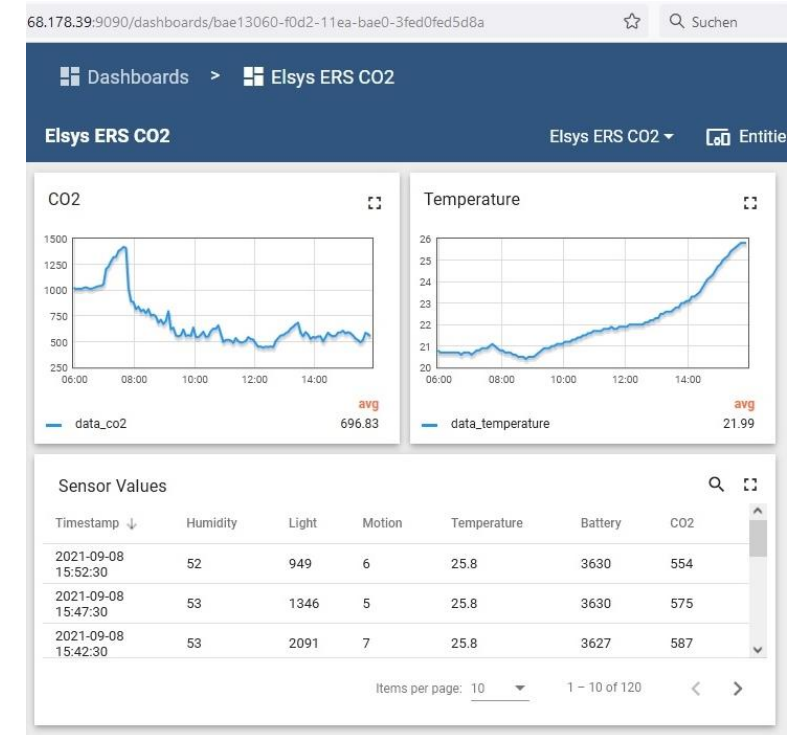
68.178.39:9090/dashboards/bae13060-f0d2-11ea-bae0-3fed0fed5d8a

Q Suchen

Dashboards > Elsys ERS CO2

Elsys ERS CO2

Elsys ERS CO2 ▾ Entitie

CO2

1500
1250
1000
750
500
250
06:00 08:00 10:00 12:00 14:00

avg
data_co2 696.83

Temperature

26
25
24
23
22
21
20
06:00 08:00 10:00 12:00 14:00

avg
data_temperature 21.99

Sensor Values

| Timestamp ↓ | Humidity | Light | Motion | Temperature | Battery | CO2 |
|---|---|---|---|---|---|---|
| 2021-09-08 15:52:30 | 52 | 949 | 6 | 25.8 | 3630 | 554 |
| 2021-09-08 15:47:30 | 53 | 1346 | 5 | 25.8 | 3630 | 575 |
| 2021-09-08 15:42:30 | 53 | 2091 | 7 | 25.8 | 3627 | 587 |

Items per page: 10 1 – 10 of 120